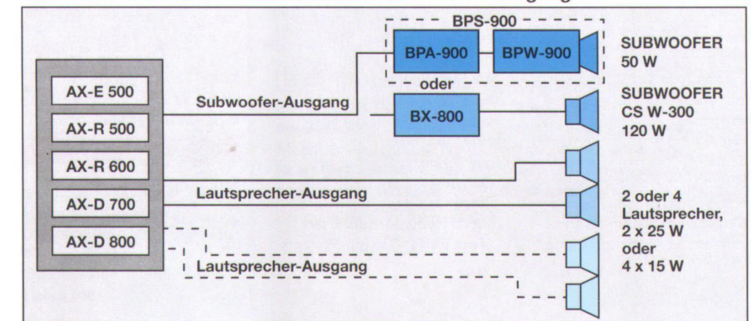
BPS-900

BPA-900

BPW-900

SUBWOOFER 50 W

oder

AX-E 500

AX-R 500

AX-R 600

AX-D 700

AX-D 800

Subwoofer-Ausgang

BX-800

SUBWOOFER CS W-300 120 W

Lautsprecher-Ausgang

Lautsprecher-Ausgang

2 oder 4 Lautsprecher, 2 x 25 W oder 4 x 15 W